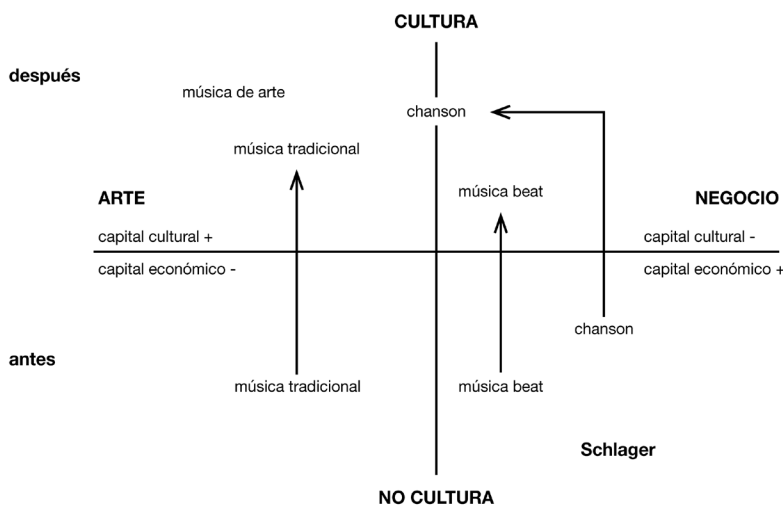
CULTURA

después

música de arte

chanson

música tradicional

ARTE

música beat

NEGOCIO

capital cultural +

capital económico -

capital cultural -

capital económico +

chanson

antes

música tradicional

música beat

Schlager

NO CULTURA